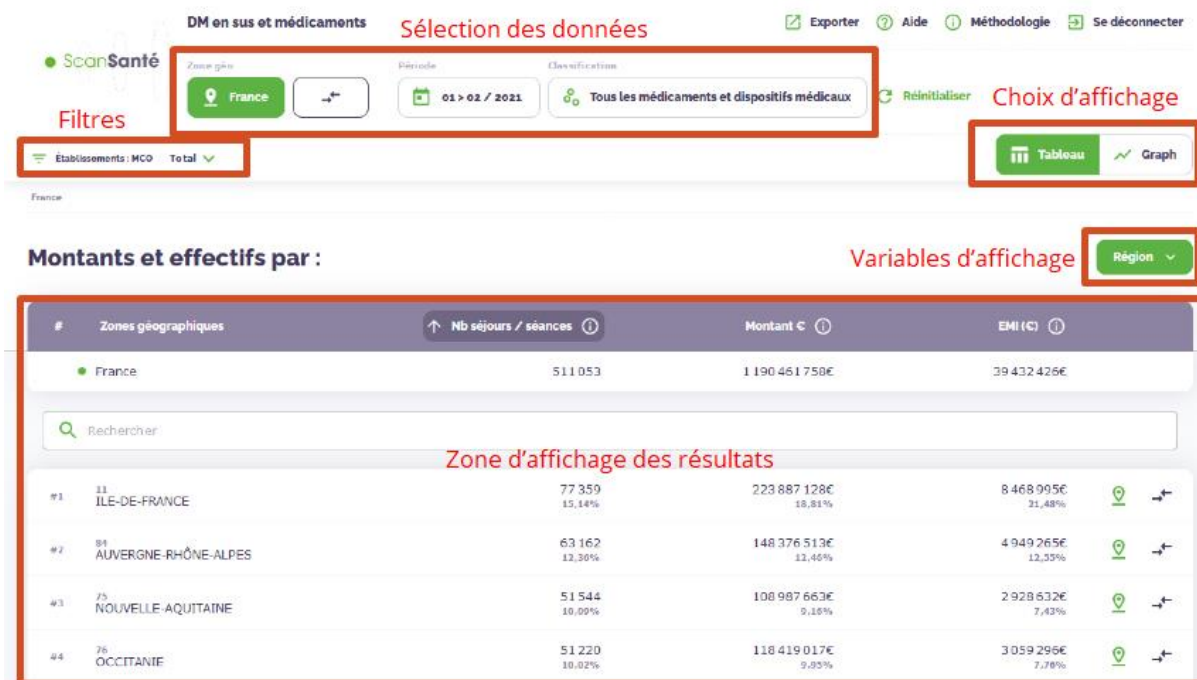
ScanSanté

DM en sus et médicaments

Sélection des données

Exporter Aide Méthodologie Se déconnecter

Zone géo
France

Période
01 > 02 / 2021

Classification
Tous les médicaments et dispositifs médicaux

Réinitialiser

Choix d'affichage

Filtres

Établissements : MCO Total

Tableau Graph

France

Montants et effectifs par :

Variables d'affichage

Région

| # | Zones géographiques | Nb séjours / séances | Montant € | EMI (€) |
|---|---|---|---|---|
| | France | 511053 | 1190461758€ | 39432426€ |

Rechercher

Zone d'affichage des résultats

| # | Zones géographiques | Nb séjours / séances | Montant € | EMI (€) |
|---|---|---|---|---|
| #1 | 11 ILE-DE-FRANCE | 77359 15,14% | 223887128€ 18,81% | 8468995€ 21,48% |
| #2 | 84 AUVERGNE-RHÔNE-ALPES | 63162 12,36% | 148376513€ 12,46% | 4949265€ 12,55% |
| #3 | 75 NOUVELLE-AQUITAINE | 51544 10,09% | 108987663€ 9,16% | 2928632€ 7,43% |
| #4 | 76 OCCITANIE | 51220 10,02% | 118419017€ 9,95% | 3059296€ 7,76% |